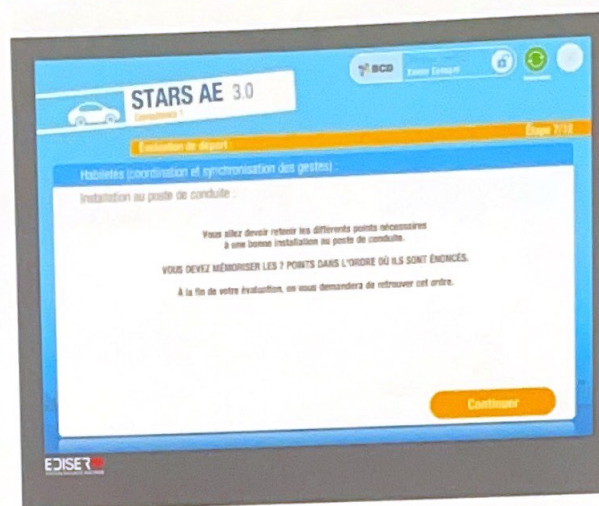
STARS AE 3.0

Compétence 1

BCD

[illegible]

Évaluation de départ :

Étape 7/12

Habiletés (coordination et synchronisation des gestes) :

Installation au poste de conduite :

Vous allez devoir retenir les différents points nécessaires à une bonne installation au poste de conduite.

VOUS DEVEZ MÉMORISER LES 7 POINTS DANS L'ORDRE OÙ ILS SONT ÉNONCÉS.

À la fin de votre évaluation, on vous demandera de retrouver cet ordre.

Continuer

EDISER